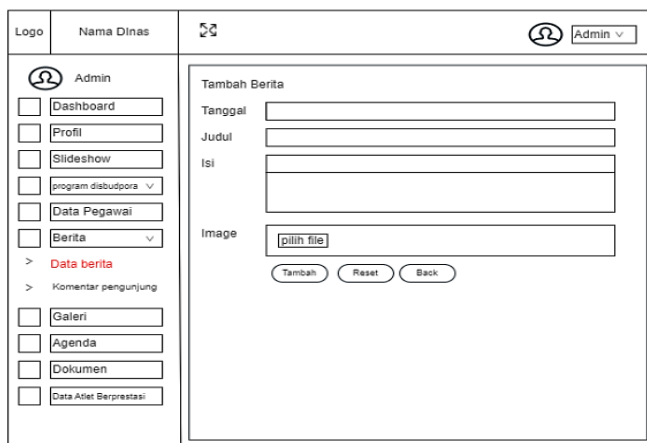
Logo
Nama Dinas
Admin

Admin
Dashboard
Profil
Slideshow
program disbudpora
Data Pegawai
Berita
> Data berita
> Komentar pengunjung
Galeri
Agenda
Dokumen
Data Atlet Berprestasi

Tambah Berita
Tanggal
Judul
Isi
Image
pilih file
Tambah
Reset
Back